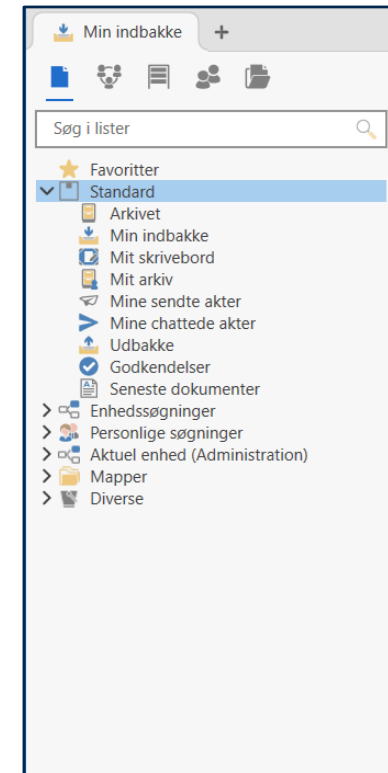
Min indbakke +

Søg i lister

Favoritter
Standard
Arkivet
Min indbakke
Mit skrivebord
Mit arkiv
Mine sendte akter
Mine chattede akter
Udbakke
Godkendelser
Seneste dokumenter
Enhedssøgninger
Personlige søgninger
Aktuel enhed (Administration)
Mapper
Diverse